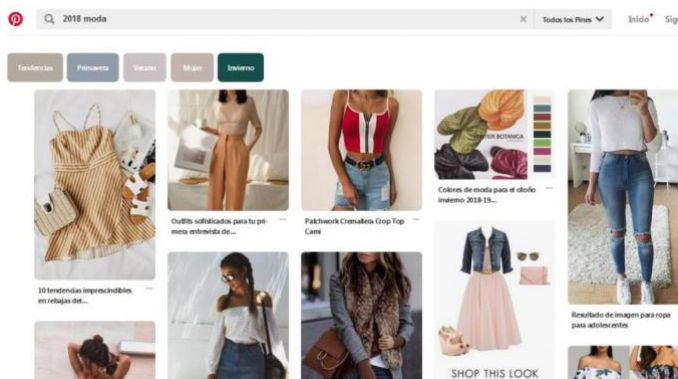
2018 moda

Todos los Pines

Inicio Sig

Tendencias Primavera Verano Mujer Invierno

10 tendencias imprescindibles en rebajas del...

Outfits sofisticados para tu primera entrevista de...

Patchwork Cremallera Crop Top Cami

WINTER BOTANICA

Colores de moda para el otoño invierno 2018-19...

SHOP THIS LOOK

Resultado de imagen para ropa para adolescentes